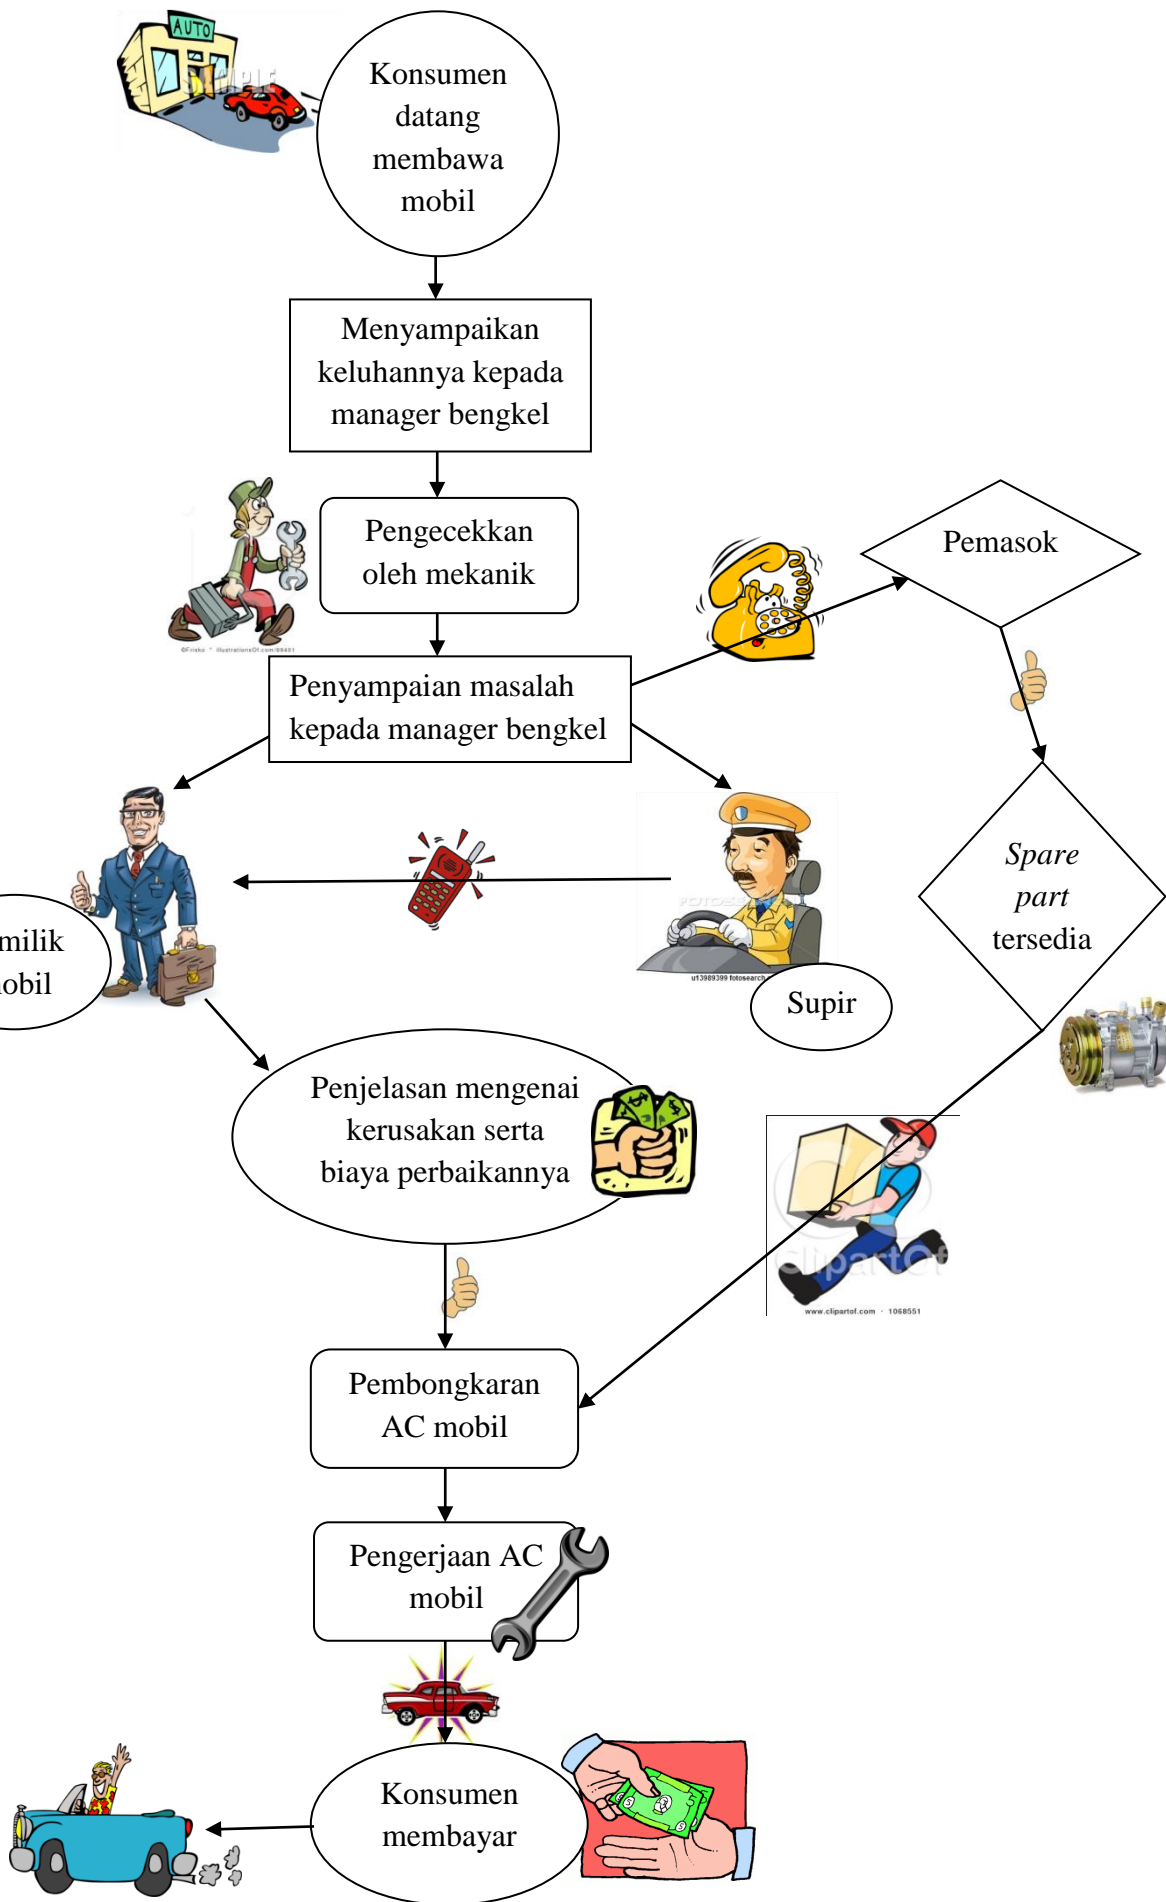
AUTO

Konsumen datang membawa mobil

Menyampaikan keluhannya kepada manager bengkel

Pengecekkan oleh mekanik

Pemasok

Penyampaian masalah kepada manager bengkel

milik obil

Supir

*Spare part* tersedia

u13989399 fotosearch

Penjelasan mengenai kerusakan serta biaya perbaikannya

www.clipartof.com · 1068551

Pembongkaran AC mobil

Pengerjaan AC mobil

Konsumen membayar